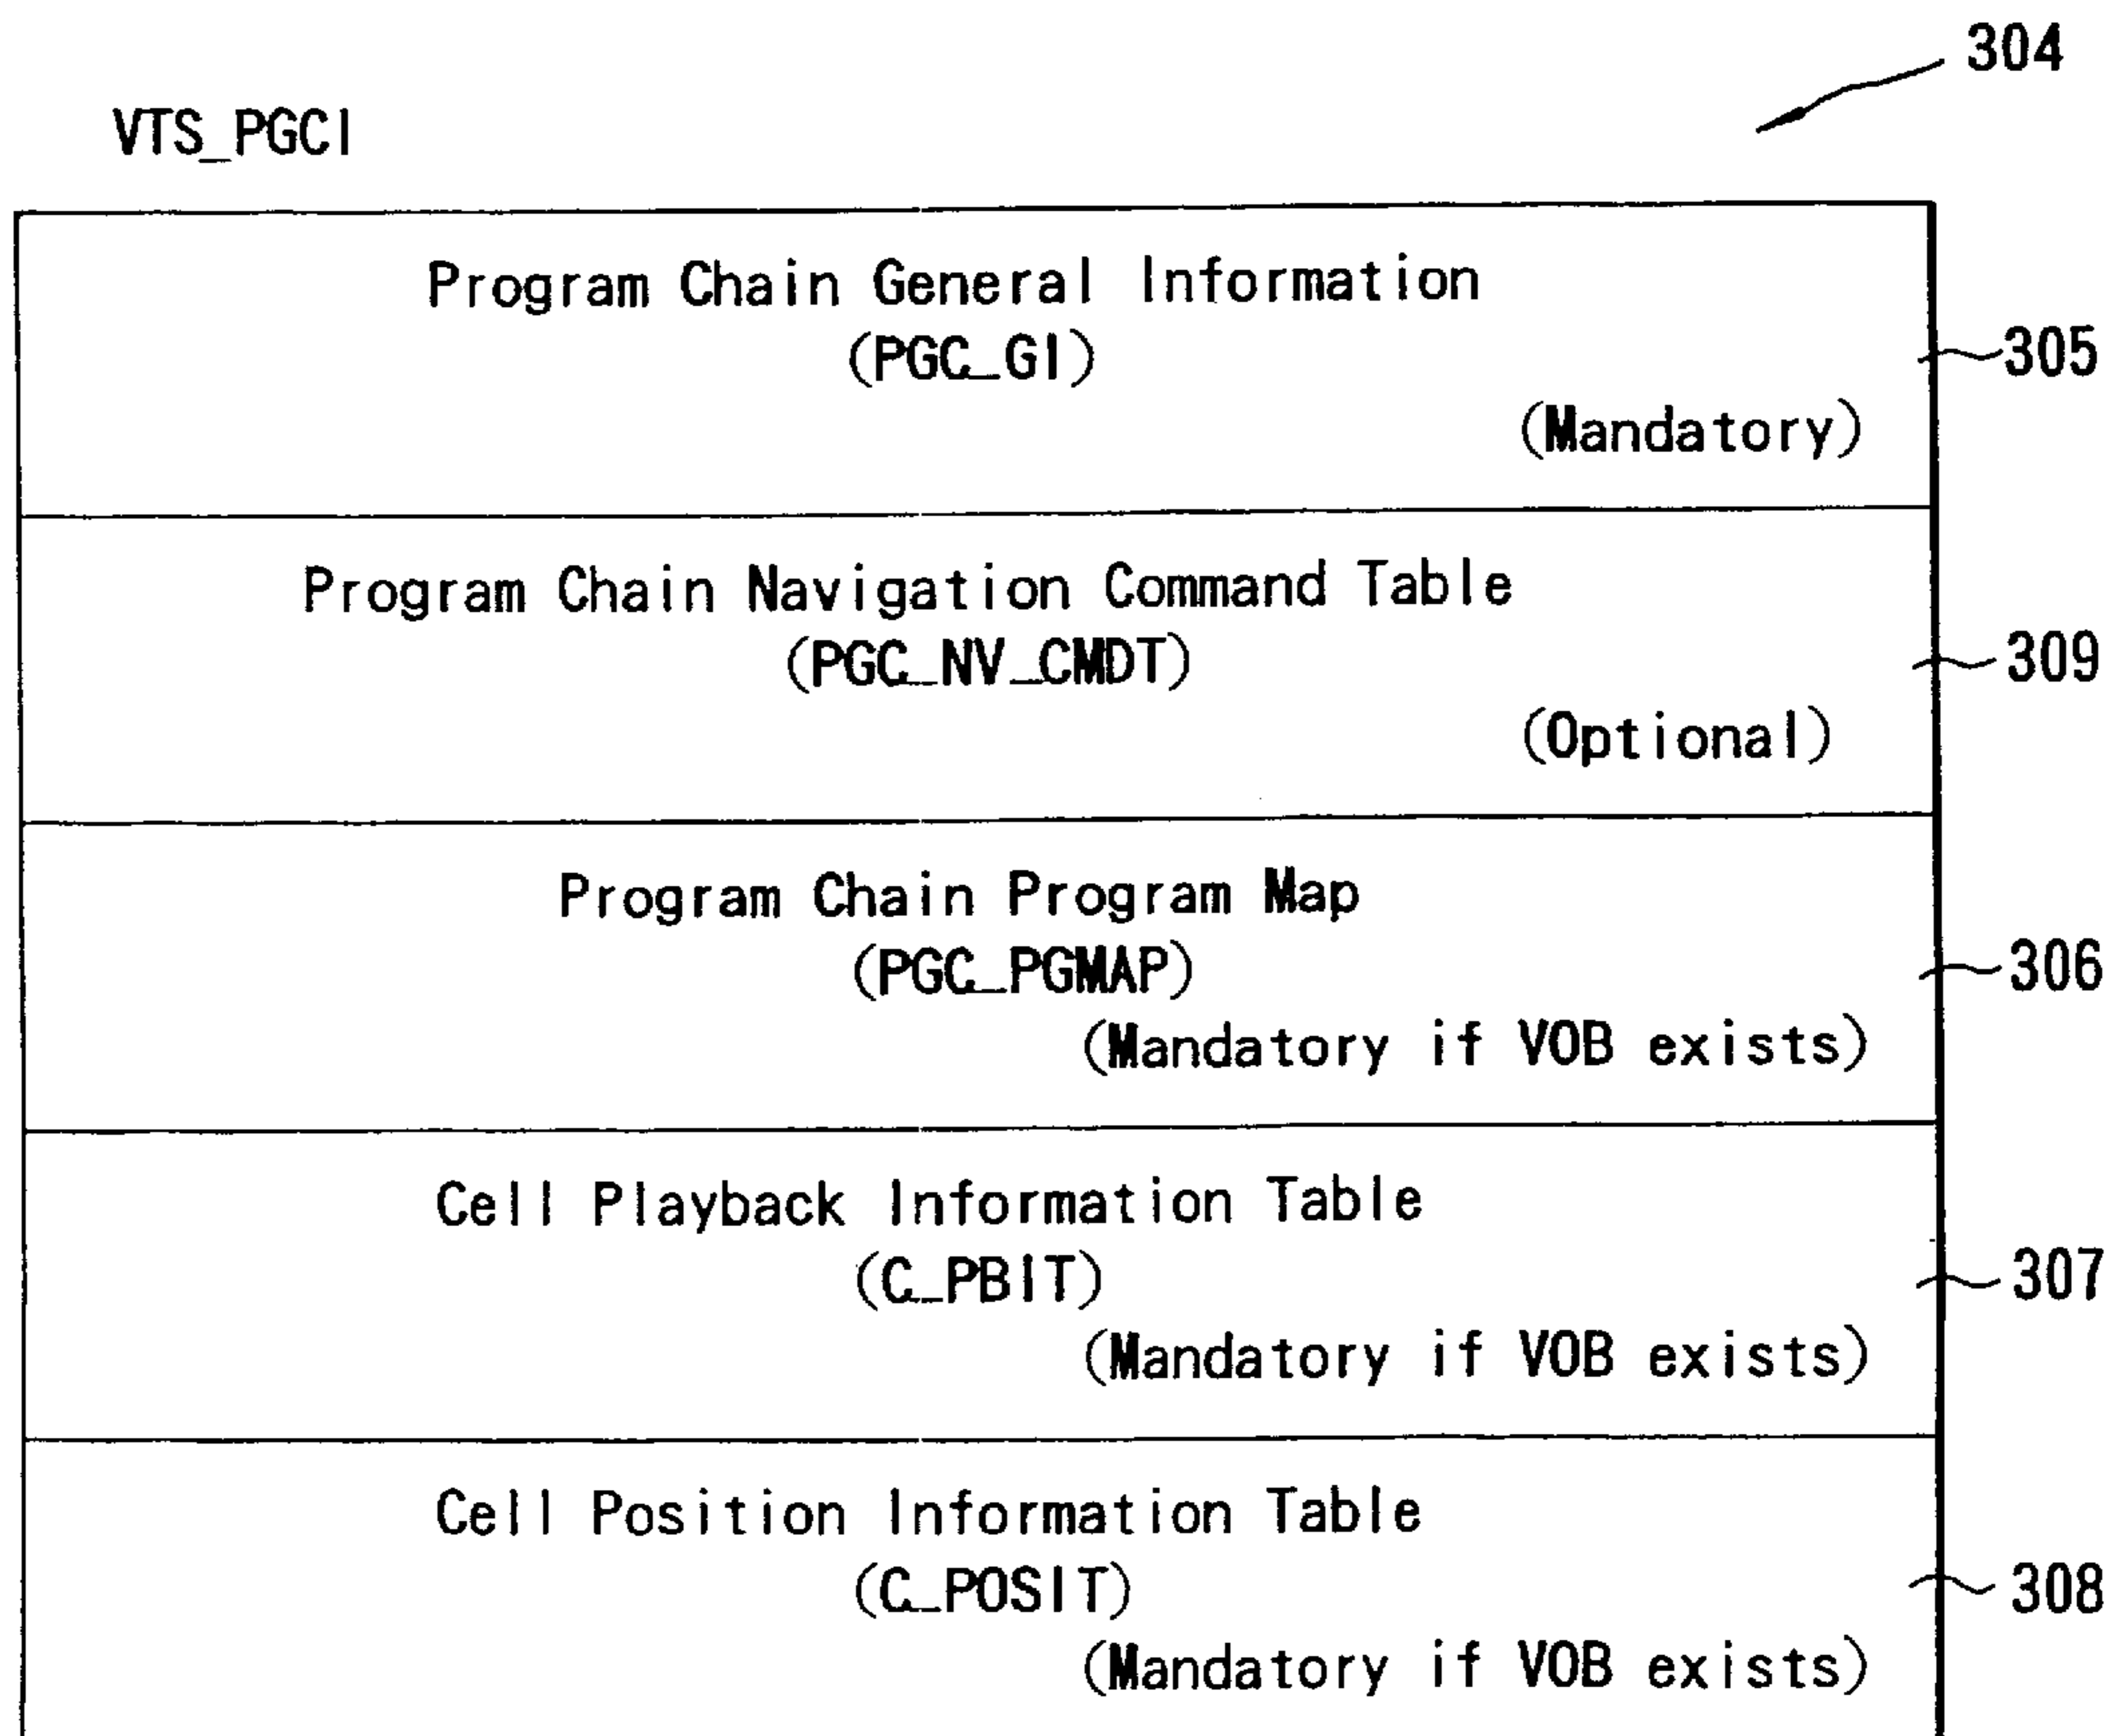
304

VTS_PGCI

Program Chain General Information
(PGC_GI)
(Mandatory)

305

Program Chain Navigation Command Table
(PGC_NV_CMDT)
(Optional)

309

Program Chain Program Map
(PGC_PGMAP)
(Mandatory if VOB exists)

306

Cell Playback Information Table
(C_PBIT)
(Mandatory if VOB exists)

307

Cell Position Information Table
(C_POSIT)
(Mandatory if VOB exists)

308